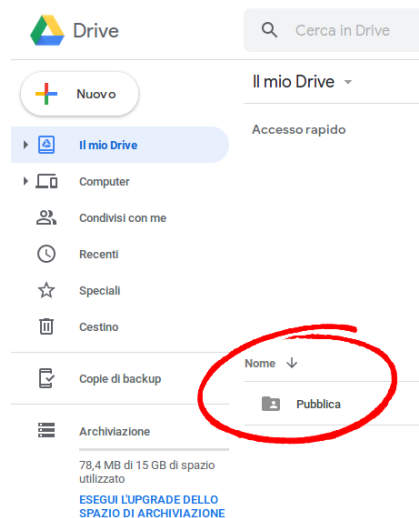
Drive

Cerca in Drive

Nuovo

Il mio Drive

Computer

Condivisi con me

Recenti

Speciali

Cestino

Copie di backup

Archiviazione

78,4 MB di 15 GB di spazio utilizzato

ESEGUI L'UPGRADE DELLO SPAZIO DI ARCHIVIAZIONE

Il mio Drive

Accesso rapido

Nome

Pubblica